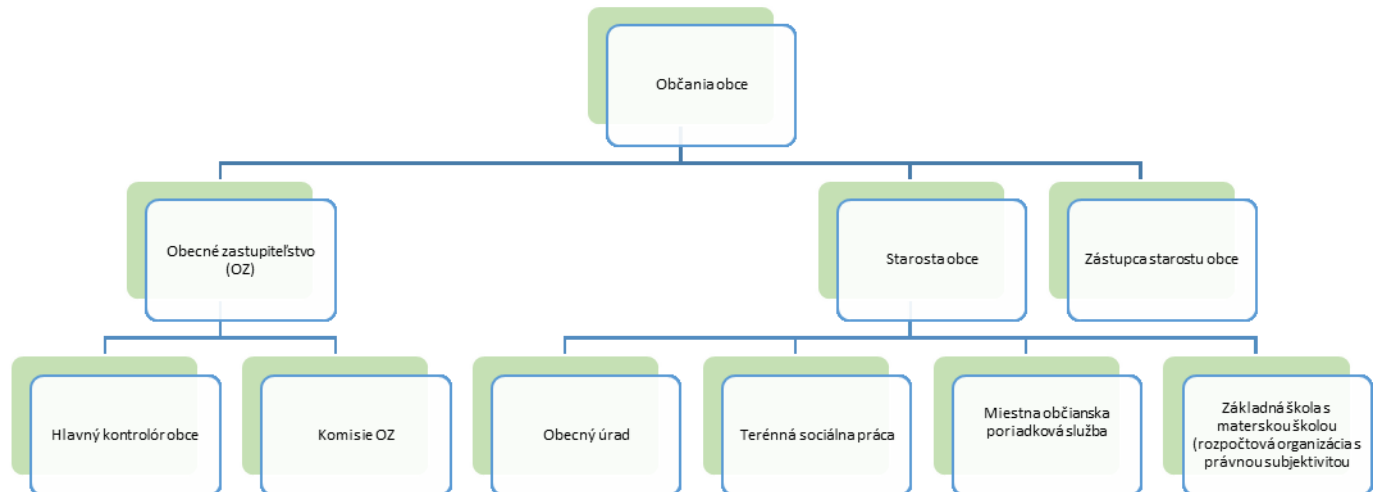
Občania obce

Obecné zastupiteľstvo (OZ)

Starosta obce

Zástupca starostu obce

Hlavný kontrolór obce

Komisie OZ

Obecný úrad

Terénna sociálna práca

Miestna občianska poriadková služba

Základná škola s materskou školou (rozpočtová organizácia s právnou subjektivitou